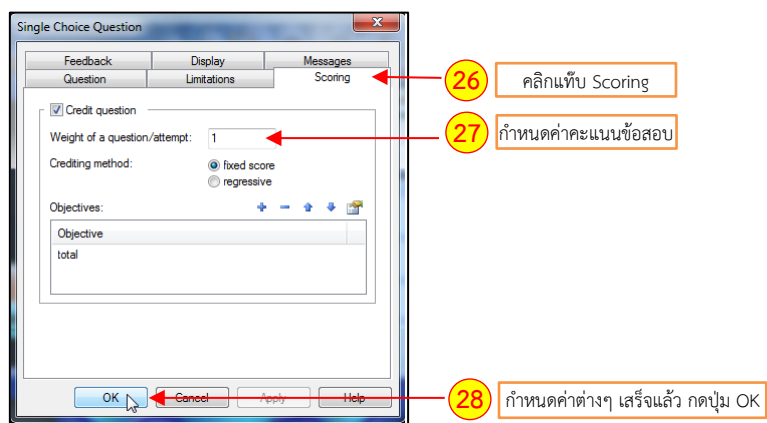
Single Choice Question

Feedback | Display | Messages
Question | Limitations | Scoring

26 คลิกแท็บ Scoring

Credit question

Weight of a question/attempt: 1

27 กำหนดค่าคะแนนข้อสอบ

Crediting method: fixed score
regressive

Objectives:

| Objective |
|---|
| total |

OK | Cancel | Apply | Help

28 กำหนดค่าต่างๆ เสร็จแล้ว กดปุ่ม OK